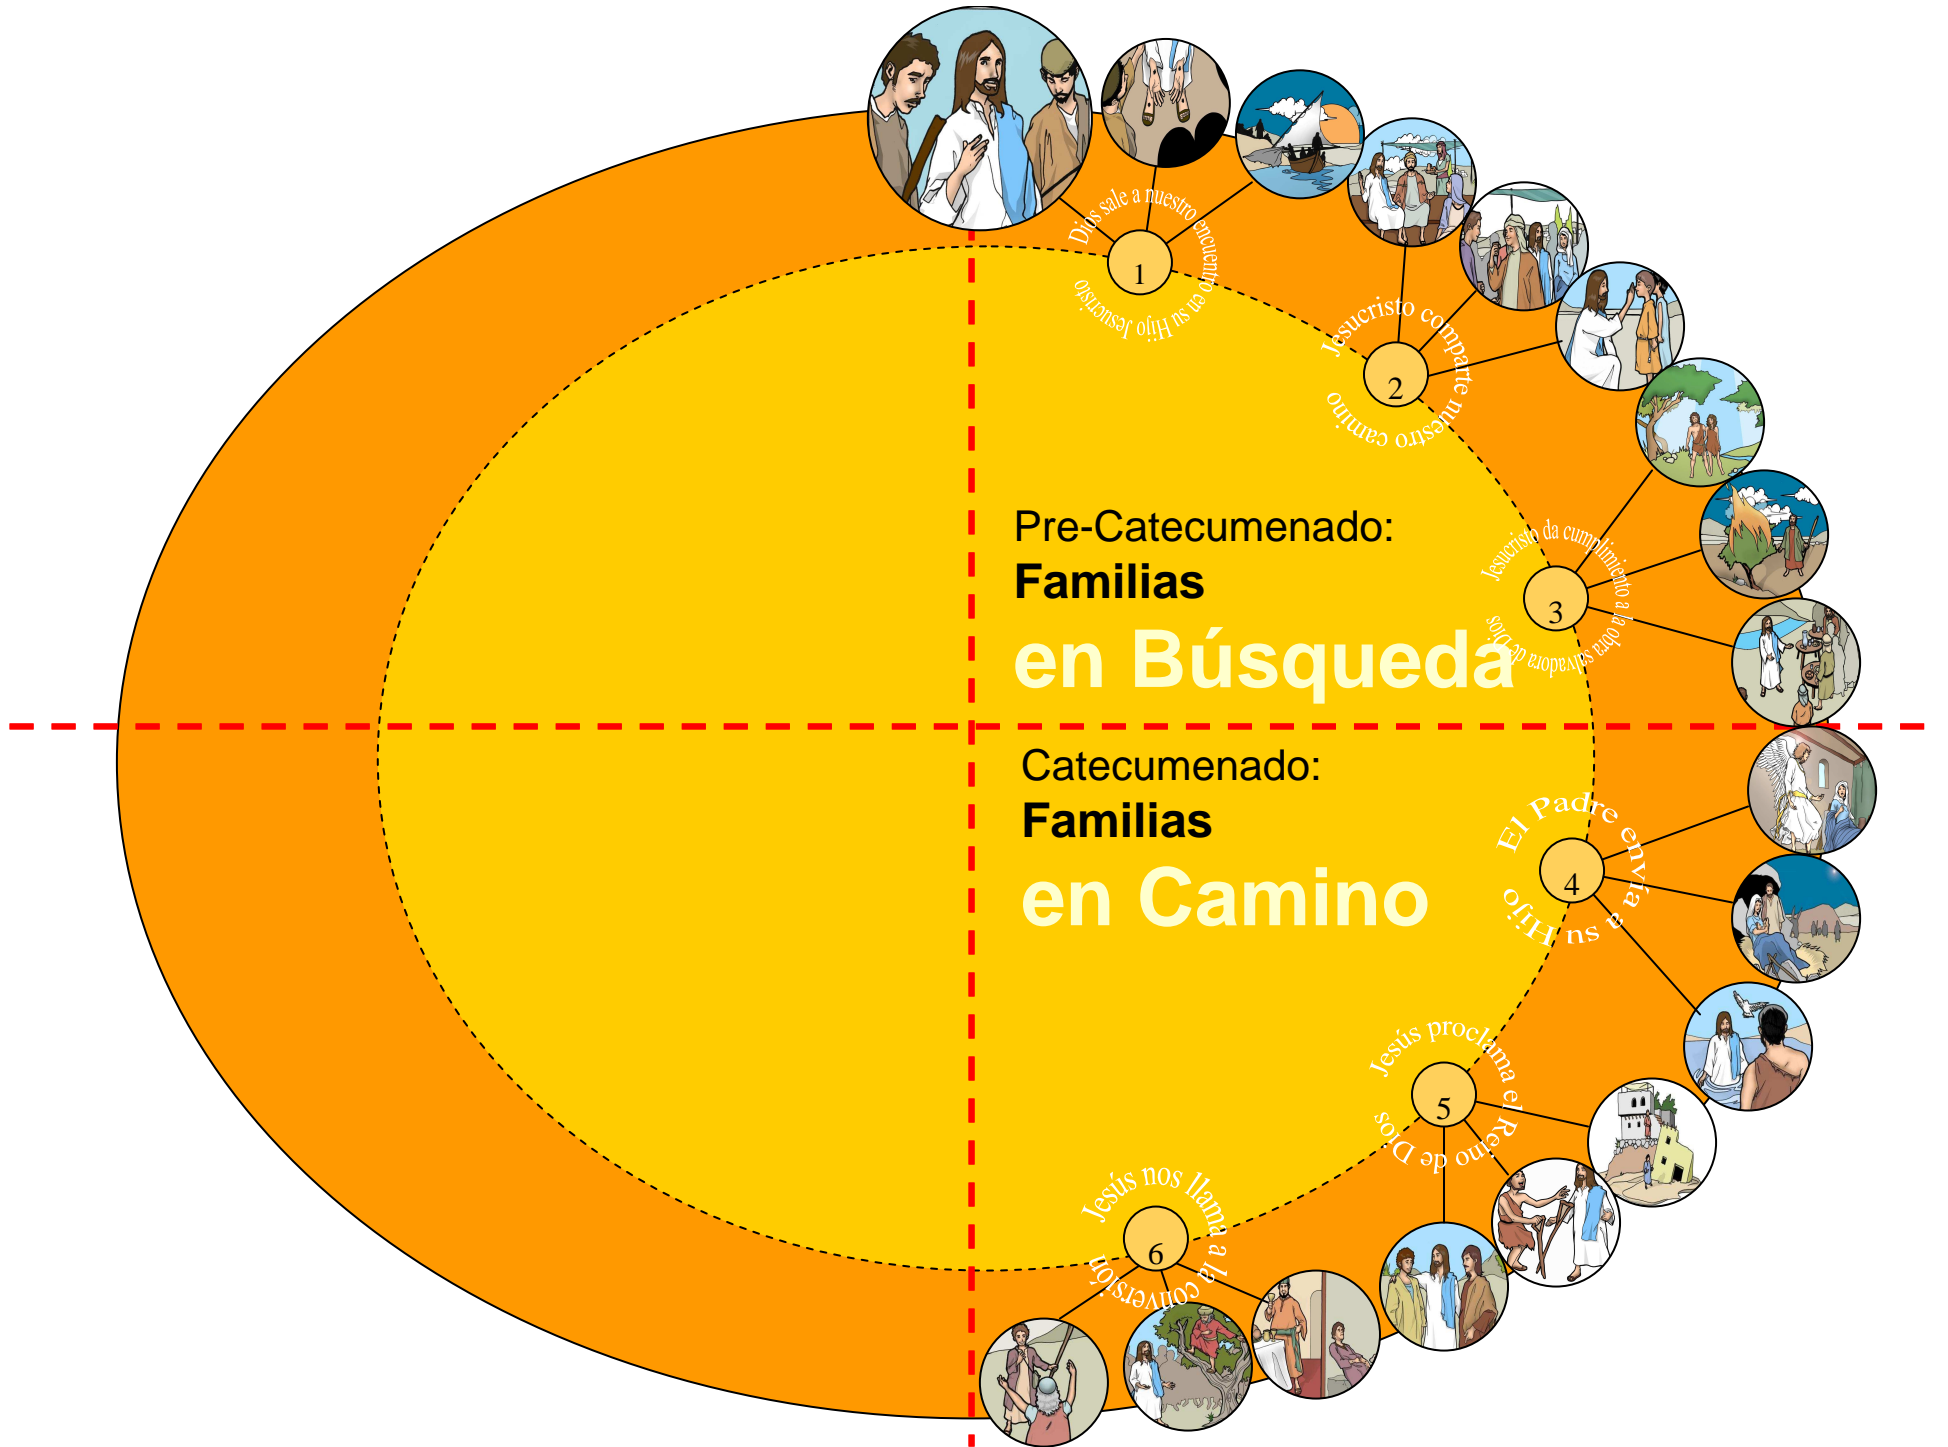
Dios sale a nuestro encuentro en su Hijo Jesucristo

1

Jesucristo comparte nuestro camino

2

Pre-Catecumenado:
Familias
en Búsqueda

Jesucristo da cumplimiento a la obra salvadora de Dios

3

Catecumenado:
Familias
en Camino

El Padre envía a su Hijo

4

Jesús proclama el Reino de Dios

5

Jesús nos llama a la conversión

6